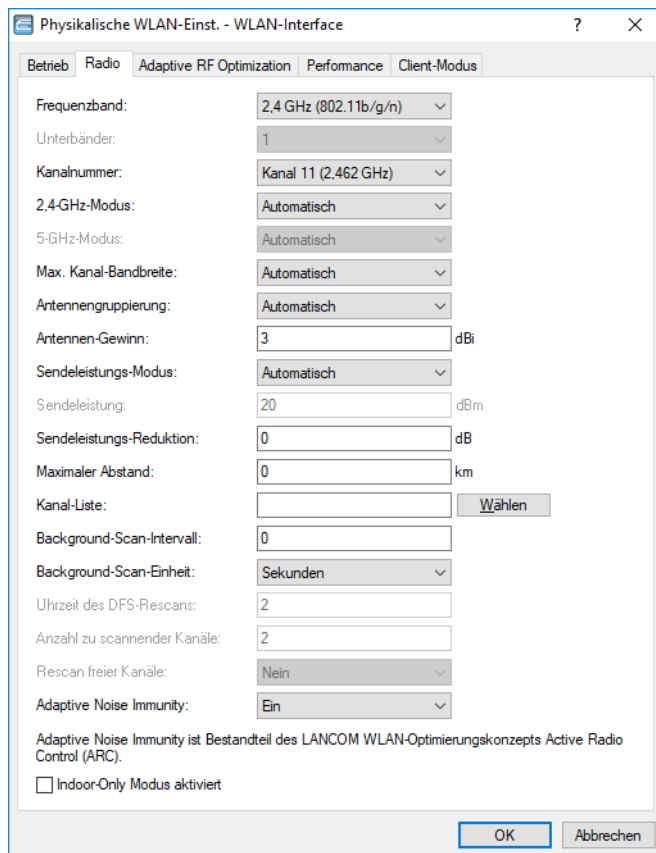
Physikalische WLAN-Einst. - WLAN-Interface

?

Betrieb | Radio | Adaptive RF Optimization | Performance | Client-Modus

| | | |
|---|---|---|
| Frequenzband: | 2,4 GHz (802.11b/g/n) | |
| Unterbänder: | 1 | |
| Kanalnummer: | Kanal 11 (2,462 GHz) | |
| 2,4-GHz-Modus: | Automatisch | |
| 5-GHz-Modus: | Automatisch | |
| Max. Kanal-Bandbreite: | Automatisch | |
| Antennengruppierung: | Automatisch | |
| Antennen-Gewinn: | 3 | dBi |
| Sendeleistungs-Modus: | Automatisch | |
| Sendeleistung: | 20 | dBm |
| Sendeleistungs-Reduktion: | 0 | dB |
| Maximaler Abstand: | 0 | km |
| Kanal-Liste: | | Wählen |
| Background-Scan-Intervall: | 0 | |
| Background-Scan-Einheit: | Sekunden | |
| Uhrzeit des DFS-Rescans: | 2 | |
| Anzahl zu scannender Kanäle: | 2 | |
| Rescan freier Kanäle: | Nein | |
| Adaptive Noise Immunity: | Ein | |

Adaptive Noise Immunity ist Bestandteil des LANCOM WLAN-Optimierungskonzepts Active Radio Control (ARC).

Indoor-Only Modus aktiviert

OK | Abbrechen